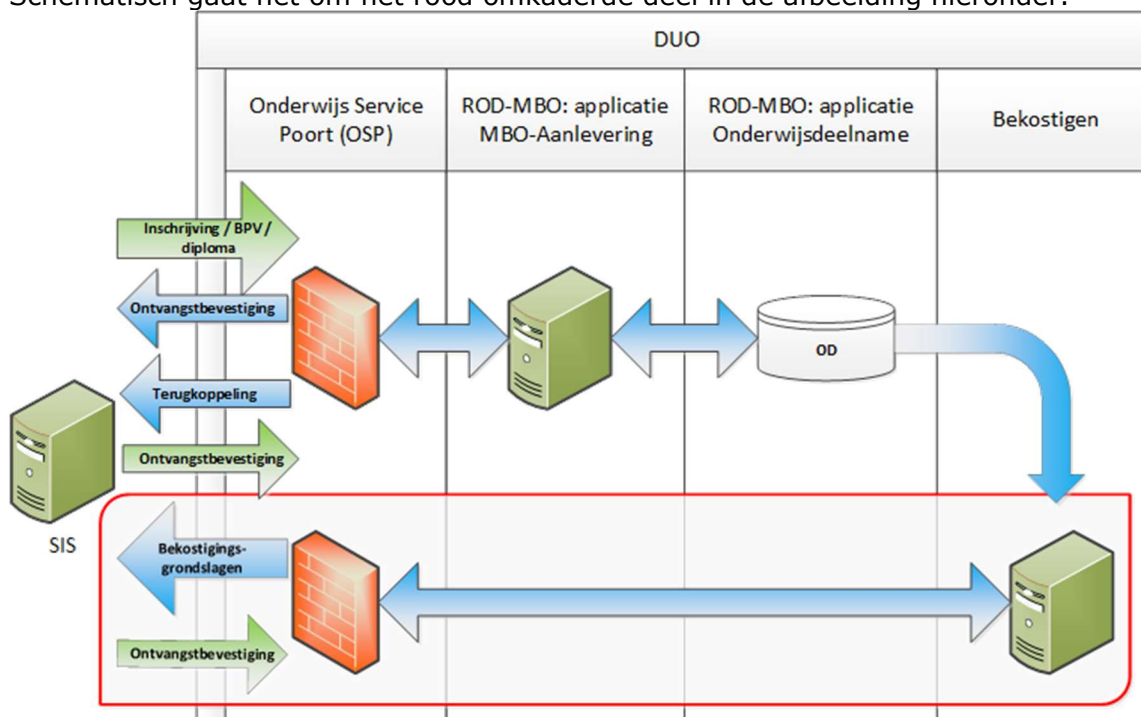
Schematisch gaat het om het rood omkaderde deel in de afbeelding hieronder.

DUO

Onderwijs Service Poort (OSP)

ROD-MBO: applicatie MBO-Aanlevering

ROD-MBO: applicatie Onderwijsdeelname

Bekostigen

Inschrijving / BPV / diploma

Ontvangstbevestiging

OD

Terugkoppeling

Ontvangstbevestiging

SIS

Bekostigings-grondslagen

Ontvangstbevestiging